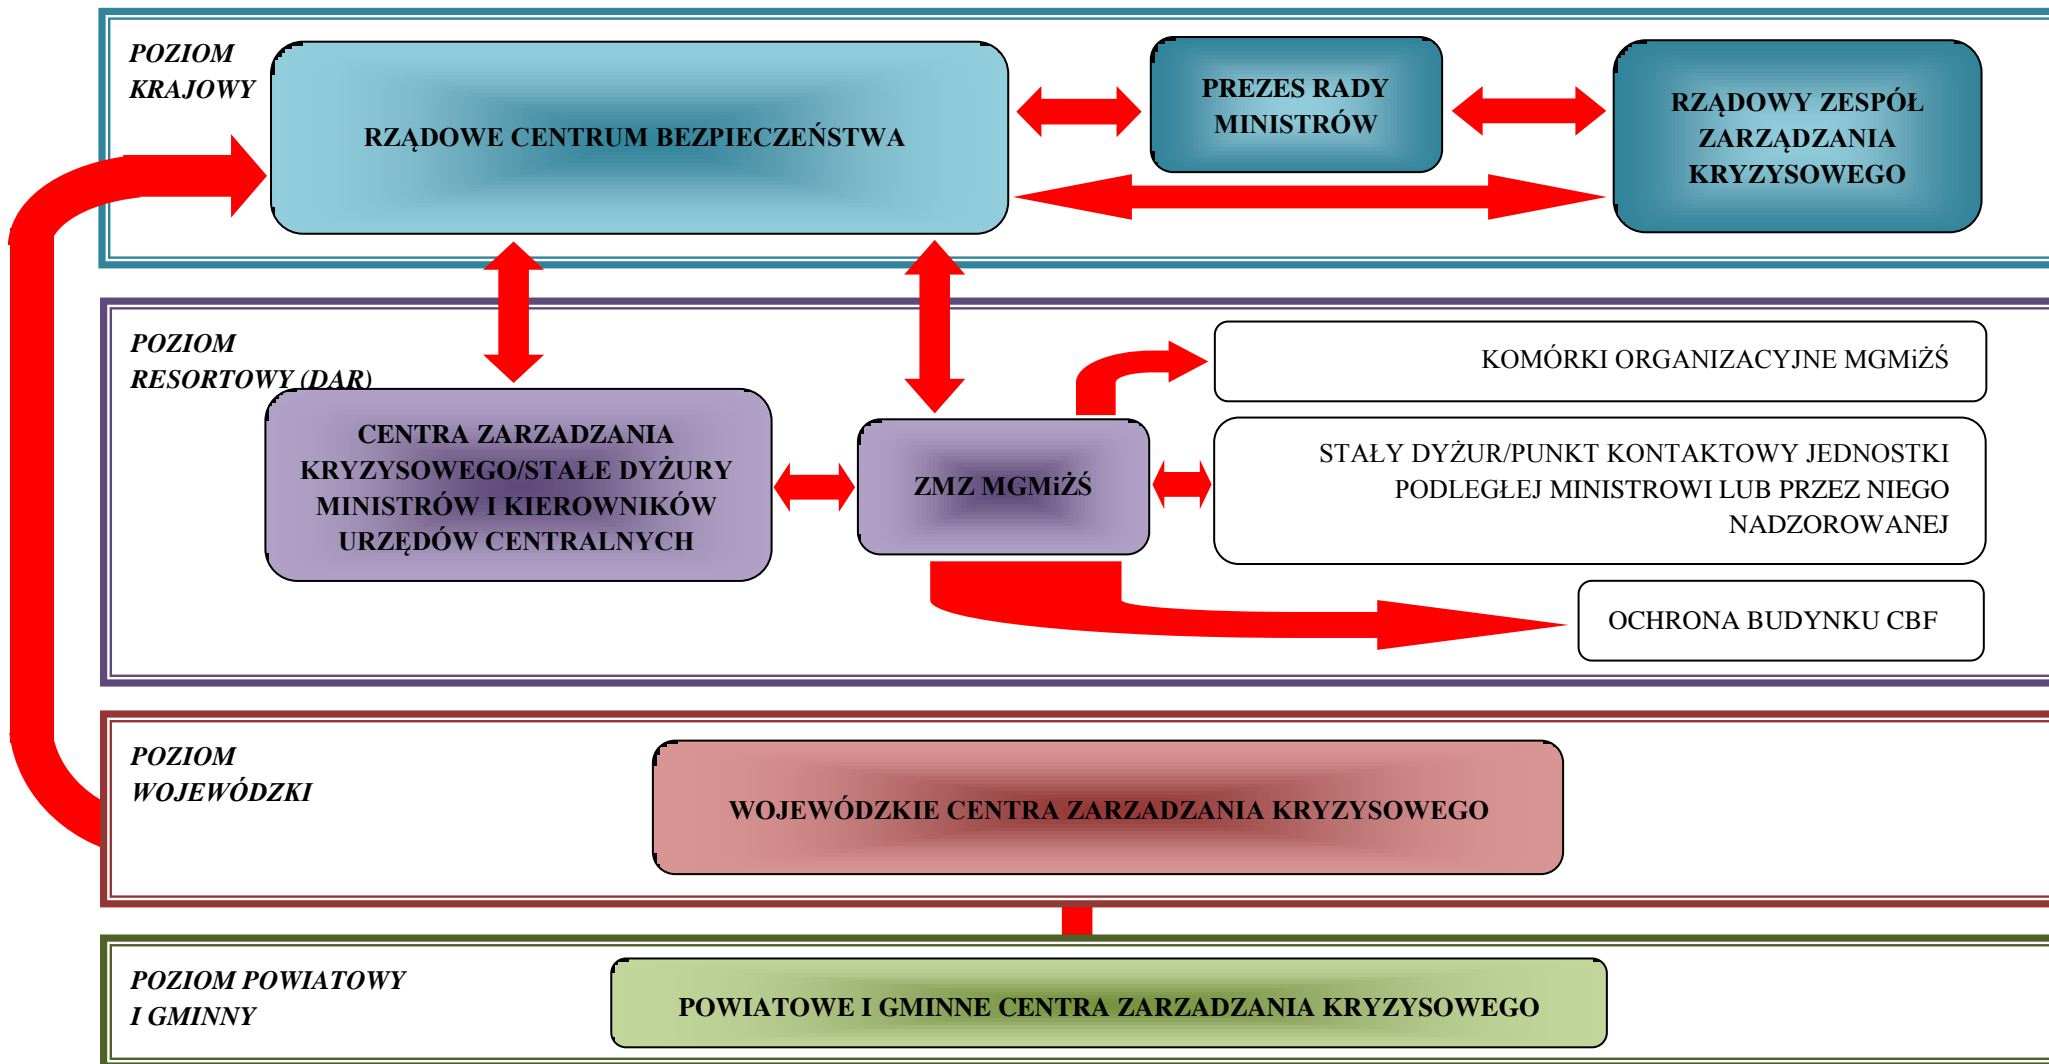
POZIOM KRAJOWY

RZĄDOWE CENTRUM BEZPIECZEŃSTWA

PREZES RADY MINISTRÓW

RZĄDOWY ZESPÓŁ ZARZĄDZANIA KRYZYSOWEGO

POZIOM RESORTOWY (DAR)

CENTRA ZARZADZANIA KRYZYSOWEGO/STAŁE DYŻURY MINISTRÓW I KIEROWNIKÓW URZĘDÓW CENTRALNYCH

ZMZ MGMiŻŚ

KOMÓRKI ORGANIZACYJNE MGMiŻŚ

STAŁY DYŻUR/PUNKT KONTAKTOWY JEDNOSTKI PODLEGŁEJ MINISTROWI LUB PRZEZ NIEGO NADZOROWANEJ

OCHRONA BUDYNKU CBF

POZIOM WOJEWÓDZKI

WOJEWÓDZKIE CENTRA ZARZADZANIA KRYZYSOWEGO

POZIOM POWIATOWY I GMINNY

POWIATOWE I GMINNE CENTRA ZARZADZANIA KRYZYSOWEGO